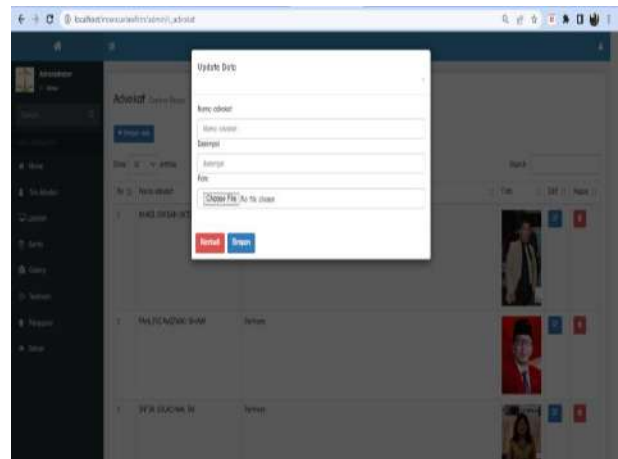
localhost/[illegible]/admin/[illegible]_advokat

Administrator

Advokat

Update Data

Nama advokat

Nama advokat

Deskripsi

Deskripsi

Foto

Choose File No file chosen

Kembali Simpan

Show 10 entries

Search:

No Nama advokat

Foto Edit Hapus

1 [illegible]

2 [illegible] Pariwisata

3 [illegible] Pariwisata